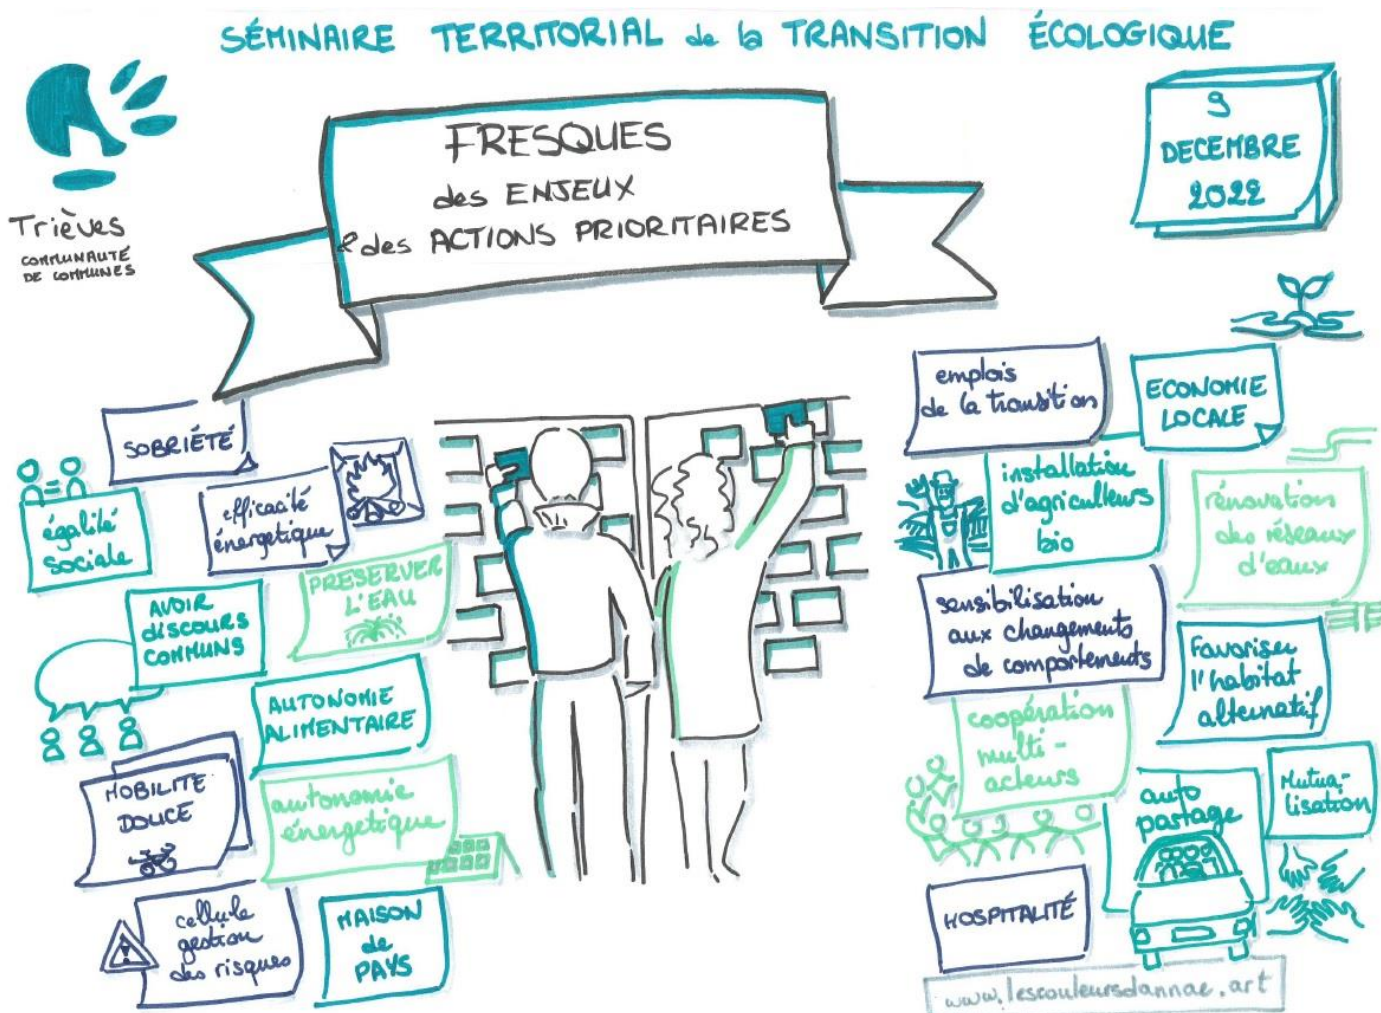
SÉMINAIRE TERRITORIAL de la TRANSITION ÉCOLOGIQUE

Trièves
COMMUNAUTÉ DE COMMUNES

FRESQUES
des ENJEUX
& des ACTIONS PRIORITAIRES

9 DECEMBRE 2022

SOBRIÉTÉ

égalité sociale

efficacité énergetique

PRESERVER L'EAU

AVOIR discours COMMUNS

AUTONOMIE ALIMENTAIRE

MOBILITE DOUCE

autonomie énergetique

cellule gestion des risques

MAISON de PAYS

emplois de la transition

ECONOMIE LOCALE

installation d'agriculteurs bio

rénovation des réseaux d'eaux

sensibilisation aux changements de comportements

Favoriser l'habitat alternatif

coopération multi-acteurs

auto partage

Mutualisation

HOSPITALITÉ

www.lescouleursdannae.art